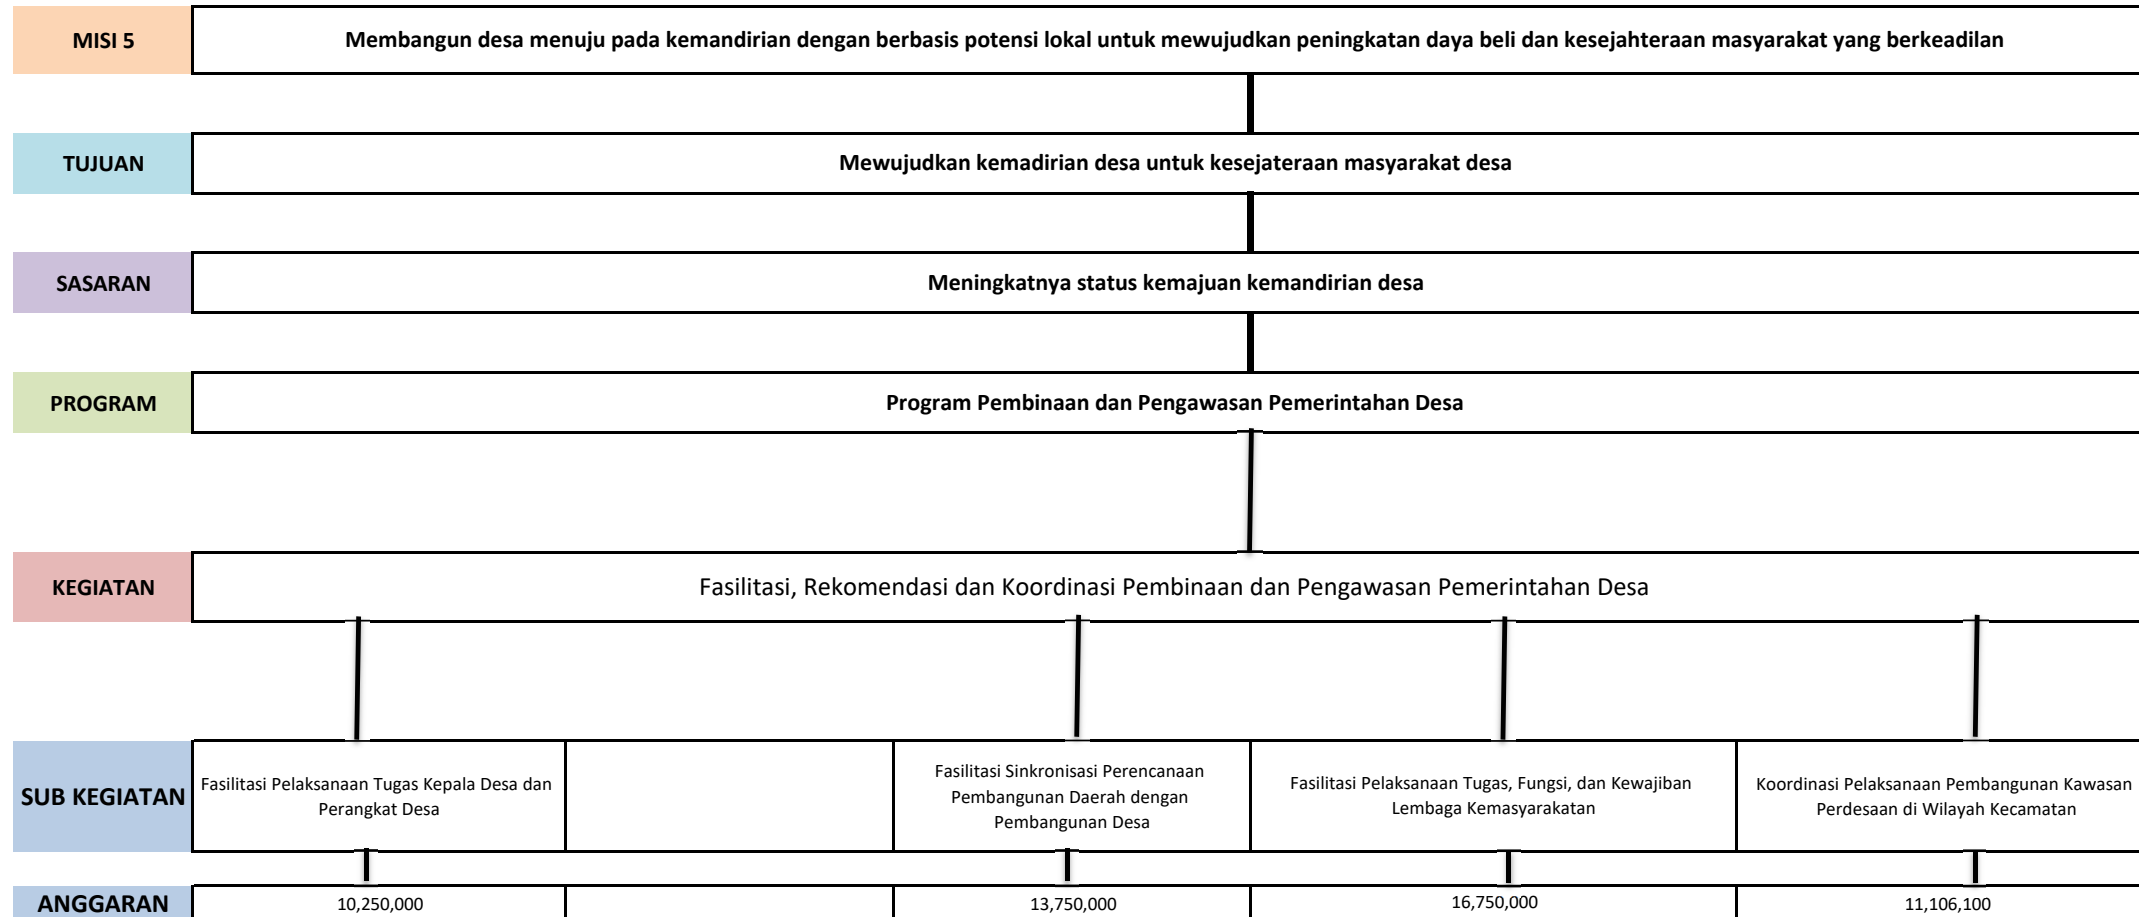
MISI 5

Membangun desa menuju pada kemandirian dengan berbasis potensi lokal untuk mewujudkan peningkatan daya beli dan kesejahteraan masyarakat yang berkeadilan

TUJUAN

Mewujudkan kemadirian desa untuk kesejateraan masyarakat desa

SASARAN

Meningkatnya status kemajuan kemandirian desa

PROGRAM

Program Pembinaan dan Pengawasan Pemerintahan Desa

KEGIATAN

Fasilitasi, Rekomendasi dan Koordinasi Pembinaan dan Pengawasan Pemerintahan Desa

| SUB KEGIATAN | Fasilitasi Pelaksanaan Tugas Kepala Desa dan Perangkat Desa | | Fasilitasi Sinkronisasi Perencanaan Pembangunan Daerah dengan Pembangunan Desa | Fasilitasi Pelaksanaan Tugas, Fungsi, dan Kewajiban Lembaga Kemasyarakatan | Koordinasi Pelaksanaan Pembangunan Kawasan Perdesaan di Wilayah Kecamatan |
|---|---|---|---|---|---|
| ANGGARAN | 10,250,000 | | 13,750,000 | 16,750,000 | 11,106,100 |